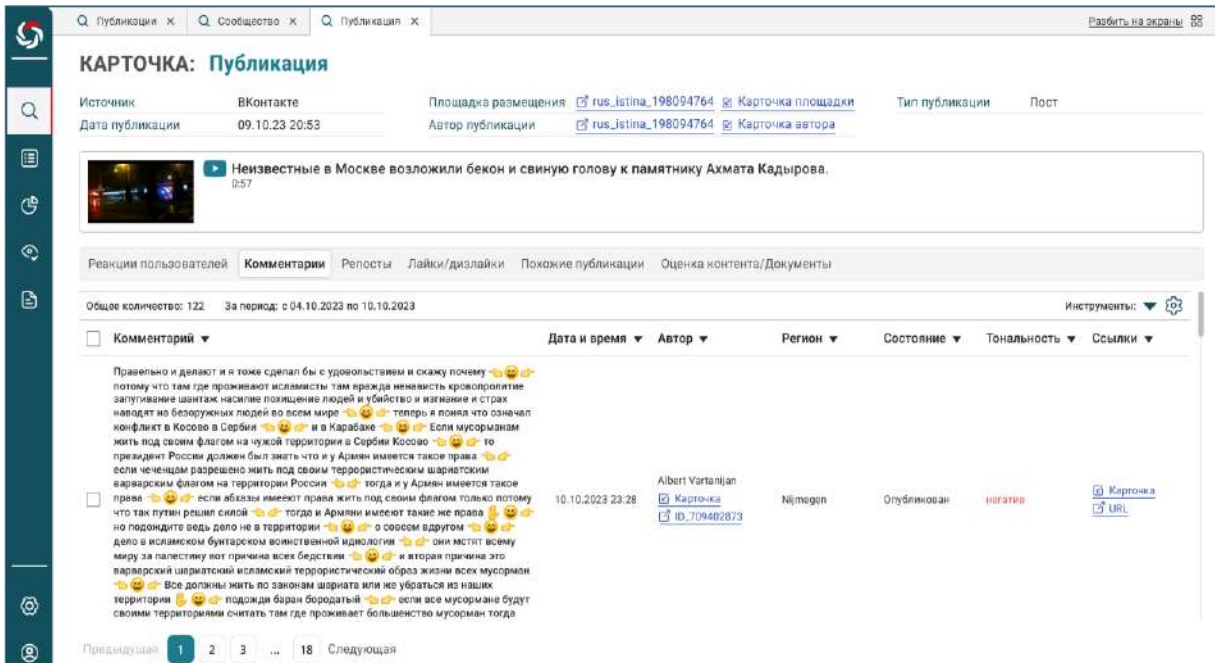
Публикации × | Сообщество × | Публикация ×

Разбить на экраны

КАРТОЧКА: Публикация

| Источник | ВКонтакте | Площадка размещения | rus_istina_198094764 Карточка площадки | Тип публикации | Пост |
|---|---|---|---|---|---|
| Дата публикации | 09.10.23 20:53 | Автор публикации | rus_istina_198094764 Карточка автора | | |

Неизвестные в Москве возложили бекон и свиную голову к памятнику Ахмата Кадырова.
0:57

Реакции пользователей | Комментарии | Репосты | Лайки/дизлайки | Похожие публикации | Оценка контента/Документы

Общее количество: 122 За период: с 04.10.2023 по 10.10.2023

Инструменты:

| Комментарий | Дата и время | Автор | Регион | Состояние | Тональность | Ссылки |
|---|---|---|---|---|---|---|
| Правельно и делают и я тоже сделал бы с удовольствием и скажу почему потому что там где проживают исламисты там вражда ненависть кровопролитие запугивание шантаж насилие похищение людей и убийство и изгнание и страх наводят на безоружных людей во всем мире теперь я понял что означал конфликт в Косово в Сербии и в Карабахе Если мусорманам жить под своим флагом на чужой территории в Сербии Косово то президент России должен был знать что и у Армян имеется такое права если чеченцам разрешено жить под своим террористическим шариатским варварским флагом на территории России тогда и у Армян имеется такое права если абхазы имееют права жить под своим флагом только потому что так путин решил силой тогда и Армяни имееют такие же права но подождите ведь дело не в территории а совсем вдругом дело в исламском бунтарском воинственной идиологии они мстят всему миру за палестину вот причина всех бедствии и вторая причина это варварский шариатский исламский террористический образ жизни всех мусорман Все должны жить по законам шариата или же убраться из наших территории подожди баран бородатый если все мусормане будут своими территориями считать там где проживает большинство мусорман тогда | 10.10.2023 23:28 | Albert Vartanjan Карточка ID_709402873 | Nijmegen | Опубликован | негатив | Карточка URL |

Предыдущая 1 2 3 ... 18 Следующая